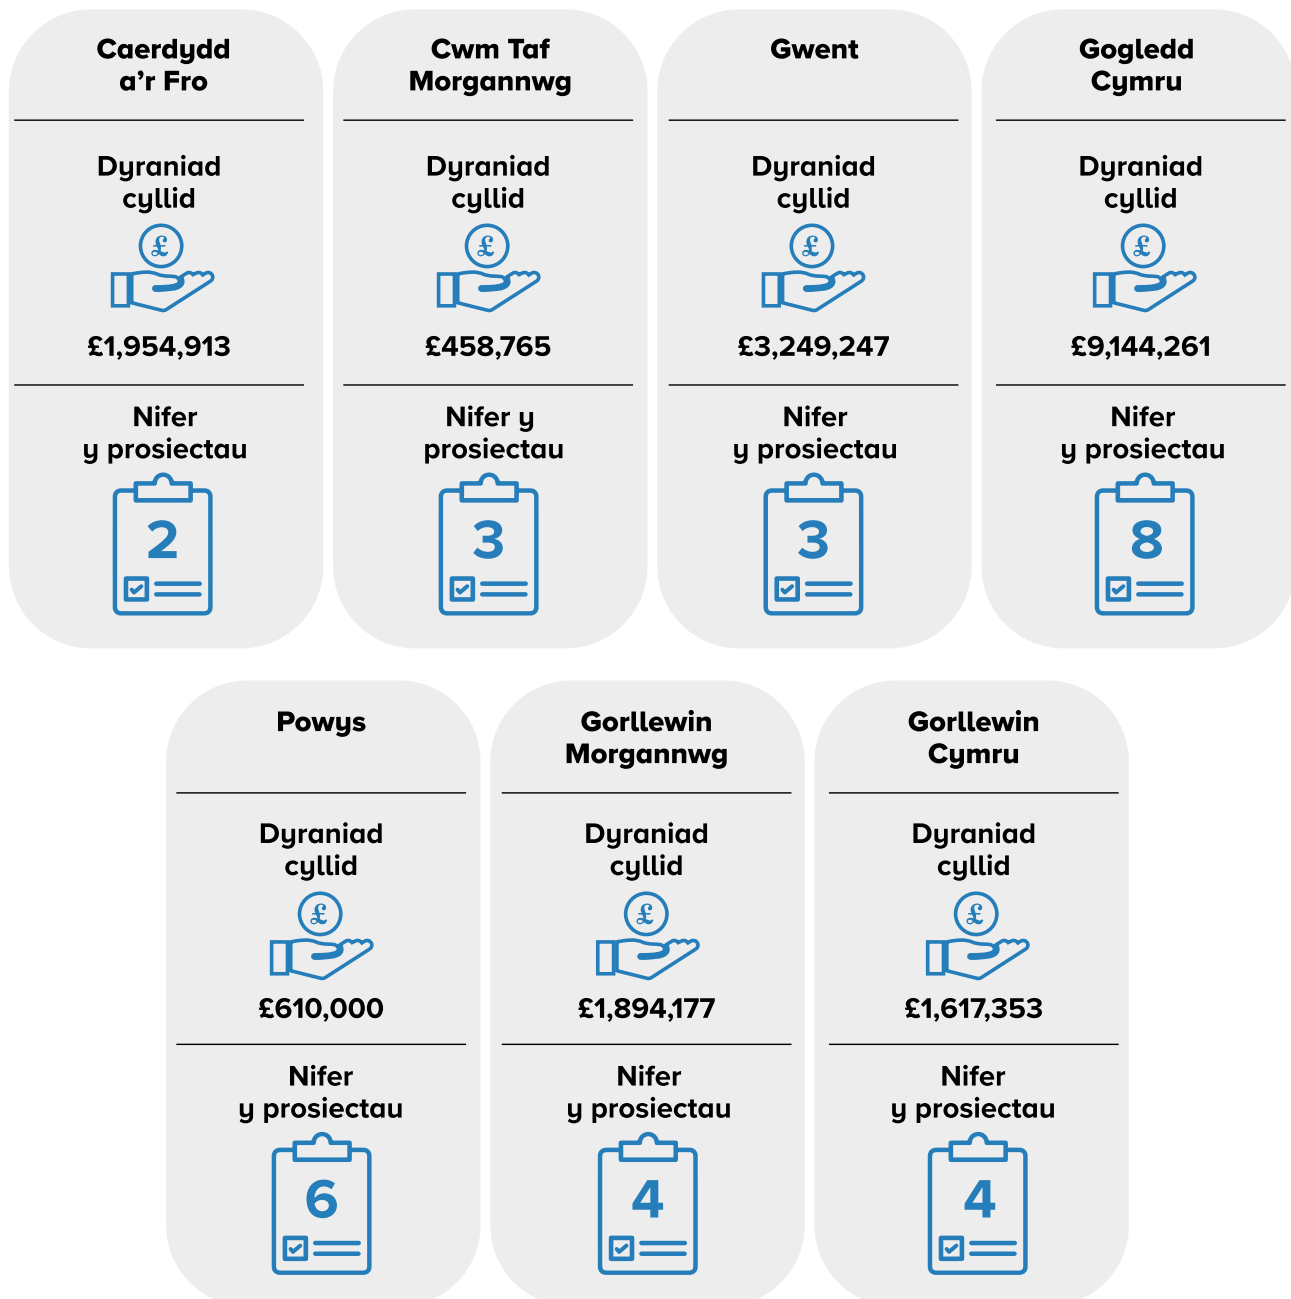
Caerdydd a’r Fro

Dyraniad cyllid

£

£1,954,913

Nifer y prosiectau

2

Cwm Taf Morgannwg

Dyraniad cyllid

£

£458,765

Nifer y prosiectau

3

Gwent

Dyraniad cyllid

£

£3,249,247

Nifer y prosiectau

3

Gogledd Cymru

Dyraniad cyllid

£

£9,144,261

Nifer y prosiectau

8

Powys

Dyraniad cyllid

£

£610,000

Nifer y prosiectau

6

Gorllewin Morgannwg

Dyraniad cyllid

£

£1,894,177

Nifer y prosiectau

4

Gorllewin Cymru

Dyraniad cyllid

£

£1,617,353

Nifer y prosiectau

4